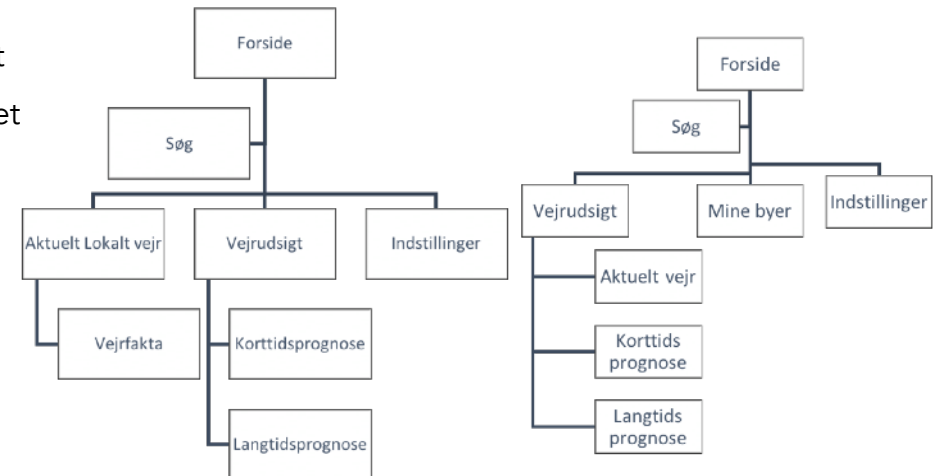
t

et

Forside

Søg

Aktuelt Lokalt vejr

Vejrudsigt

Indstillinger

Vejrfakta

Korttidsprognose

Langtidsprognose

Forside

Søg

Vejrudsigt

Mine byer

Indstillinger

Aktuelt vejr

Korttids prognose

Langtids prognose